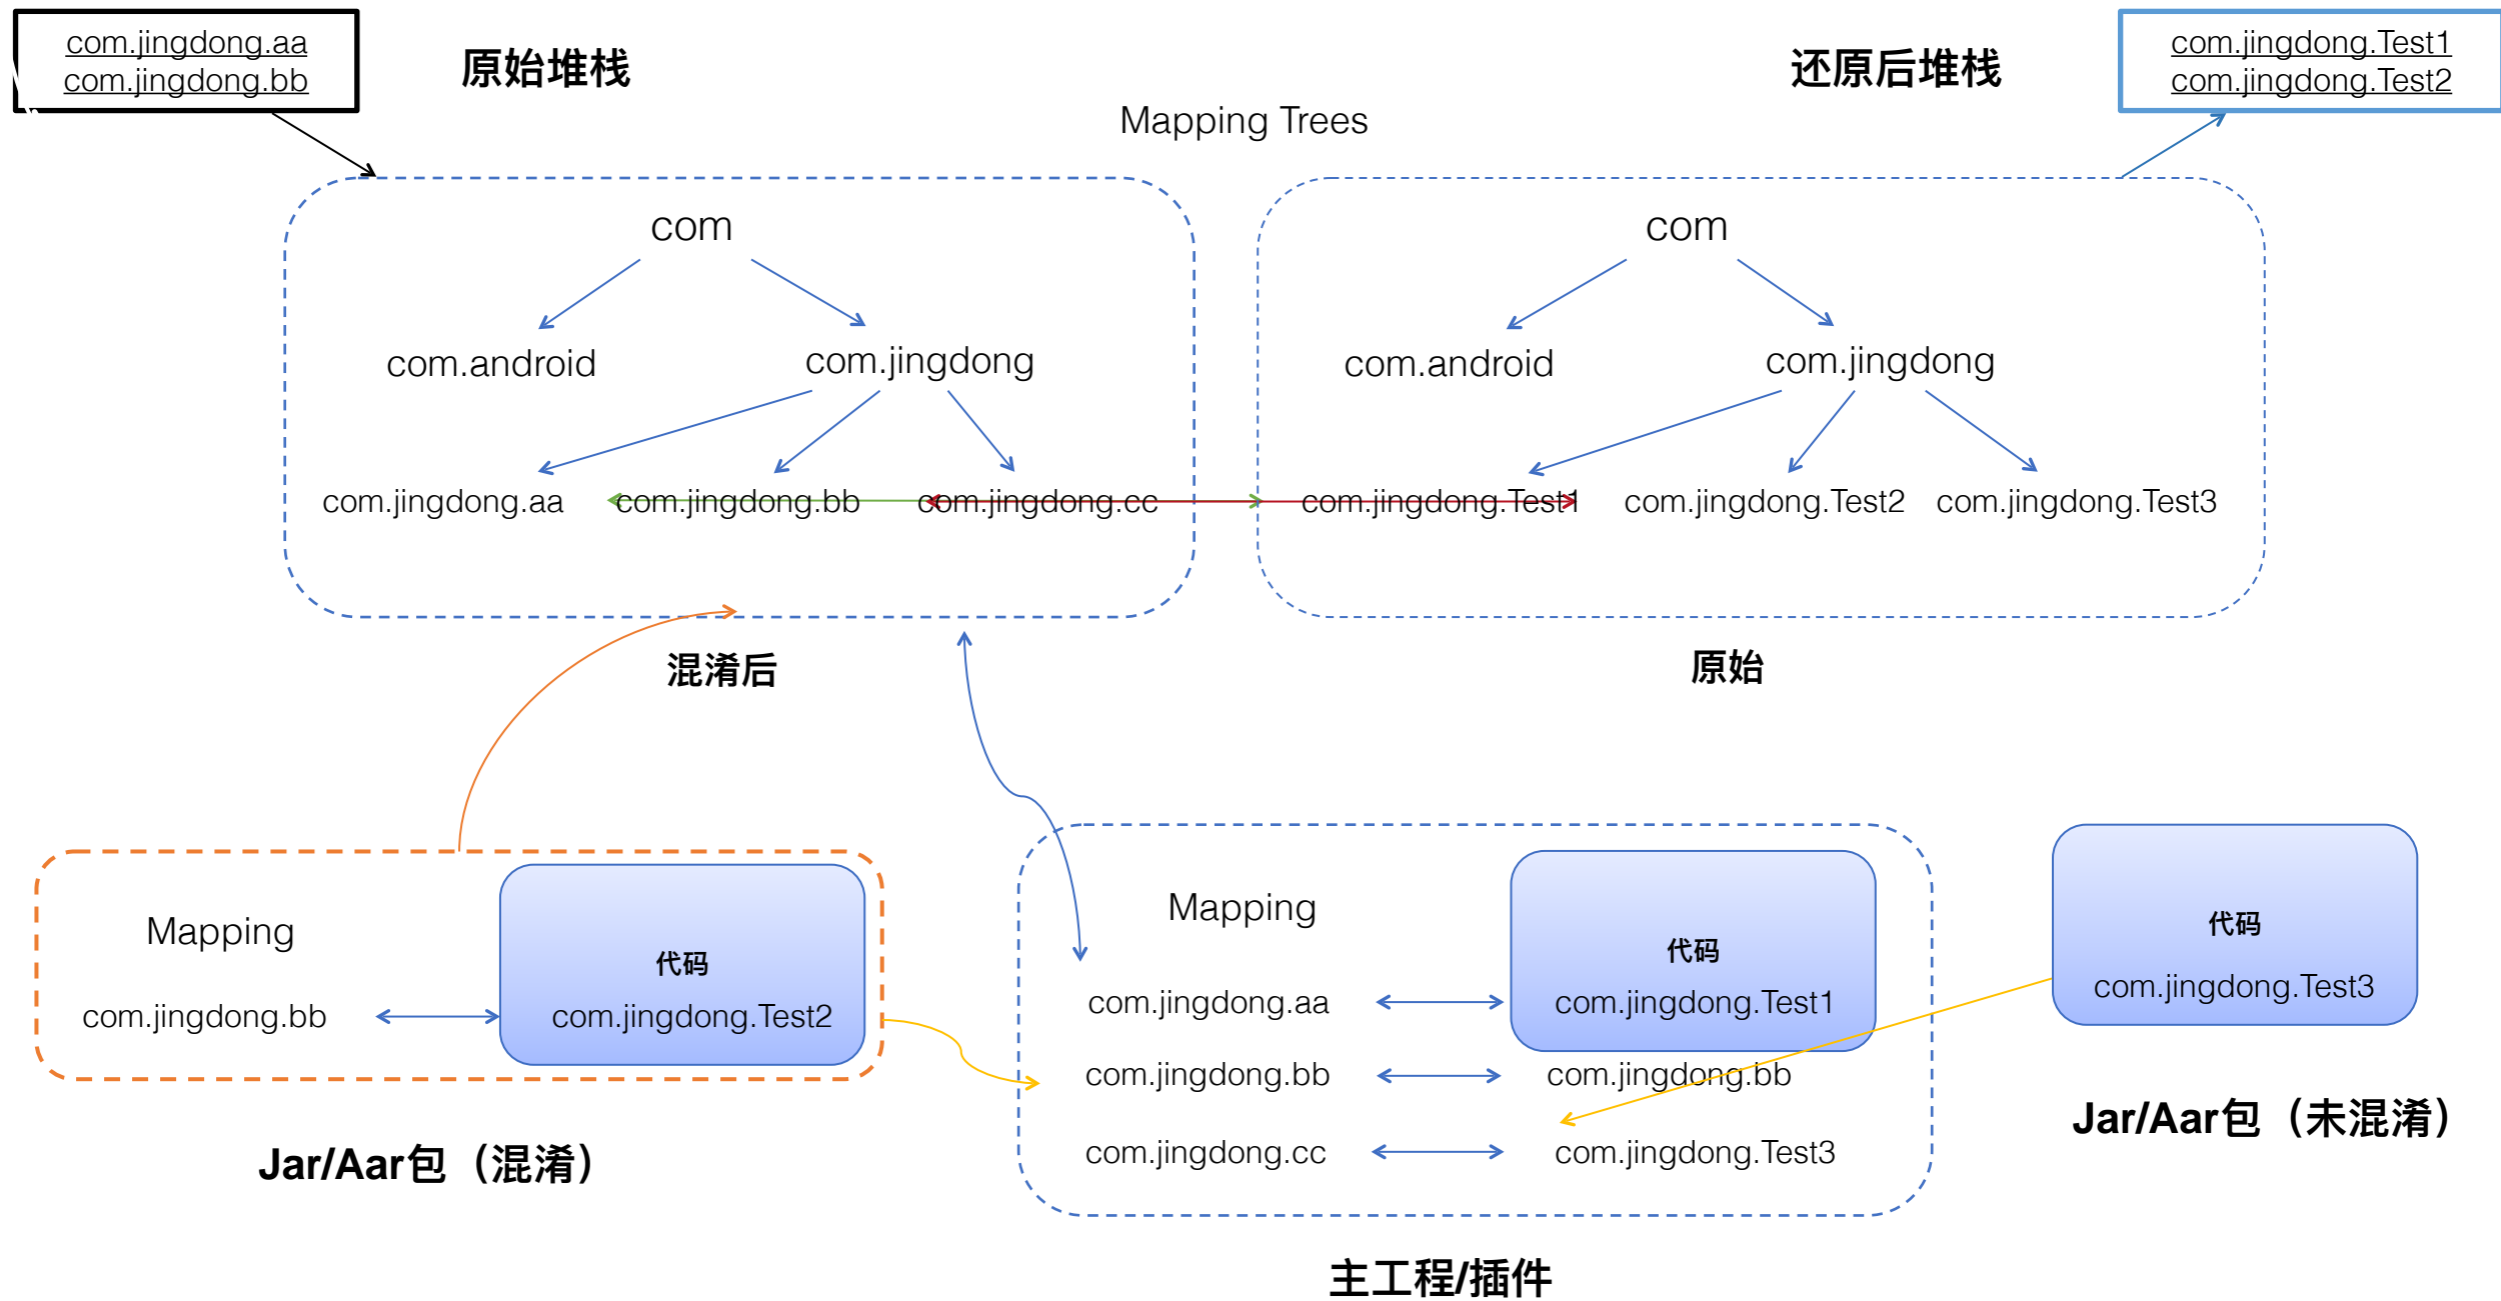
com.jingdong.aa
com.jingdong.bb

原始堆栈

还原后堆栈

com.jingdong.Test1
com.jingdong.Test2

Mapping Trees

com

com.android

com.jingdong

com.jingdong.aa

com.jingdong.bb

com.jingdong.cc

com

com.android

com.jingdong

com.jingdong.Test1

com.jingdong.Test2

com.jingdong.Test3

混淆后

原始

Mapping

com.jingdong.bb

代码

com.jingdong.Test2

Jar/Aar包（混淆）

Mapping

com.jingdong.aa

com.jingdong.bb

com.jingdong.cc

代码

com.jingdong.Test1

com.jingdong.bb

com.jingdong.Test3

主工程/插件

代码

com.jingdong.Test3

Jar/Aar包（未混淆）